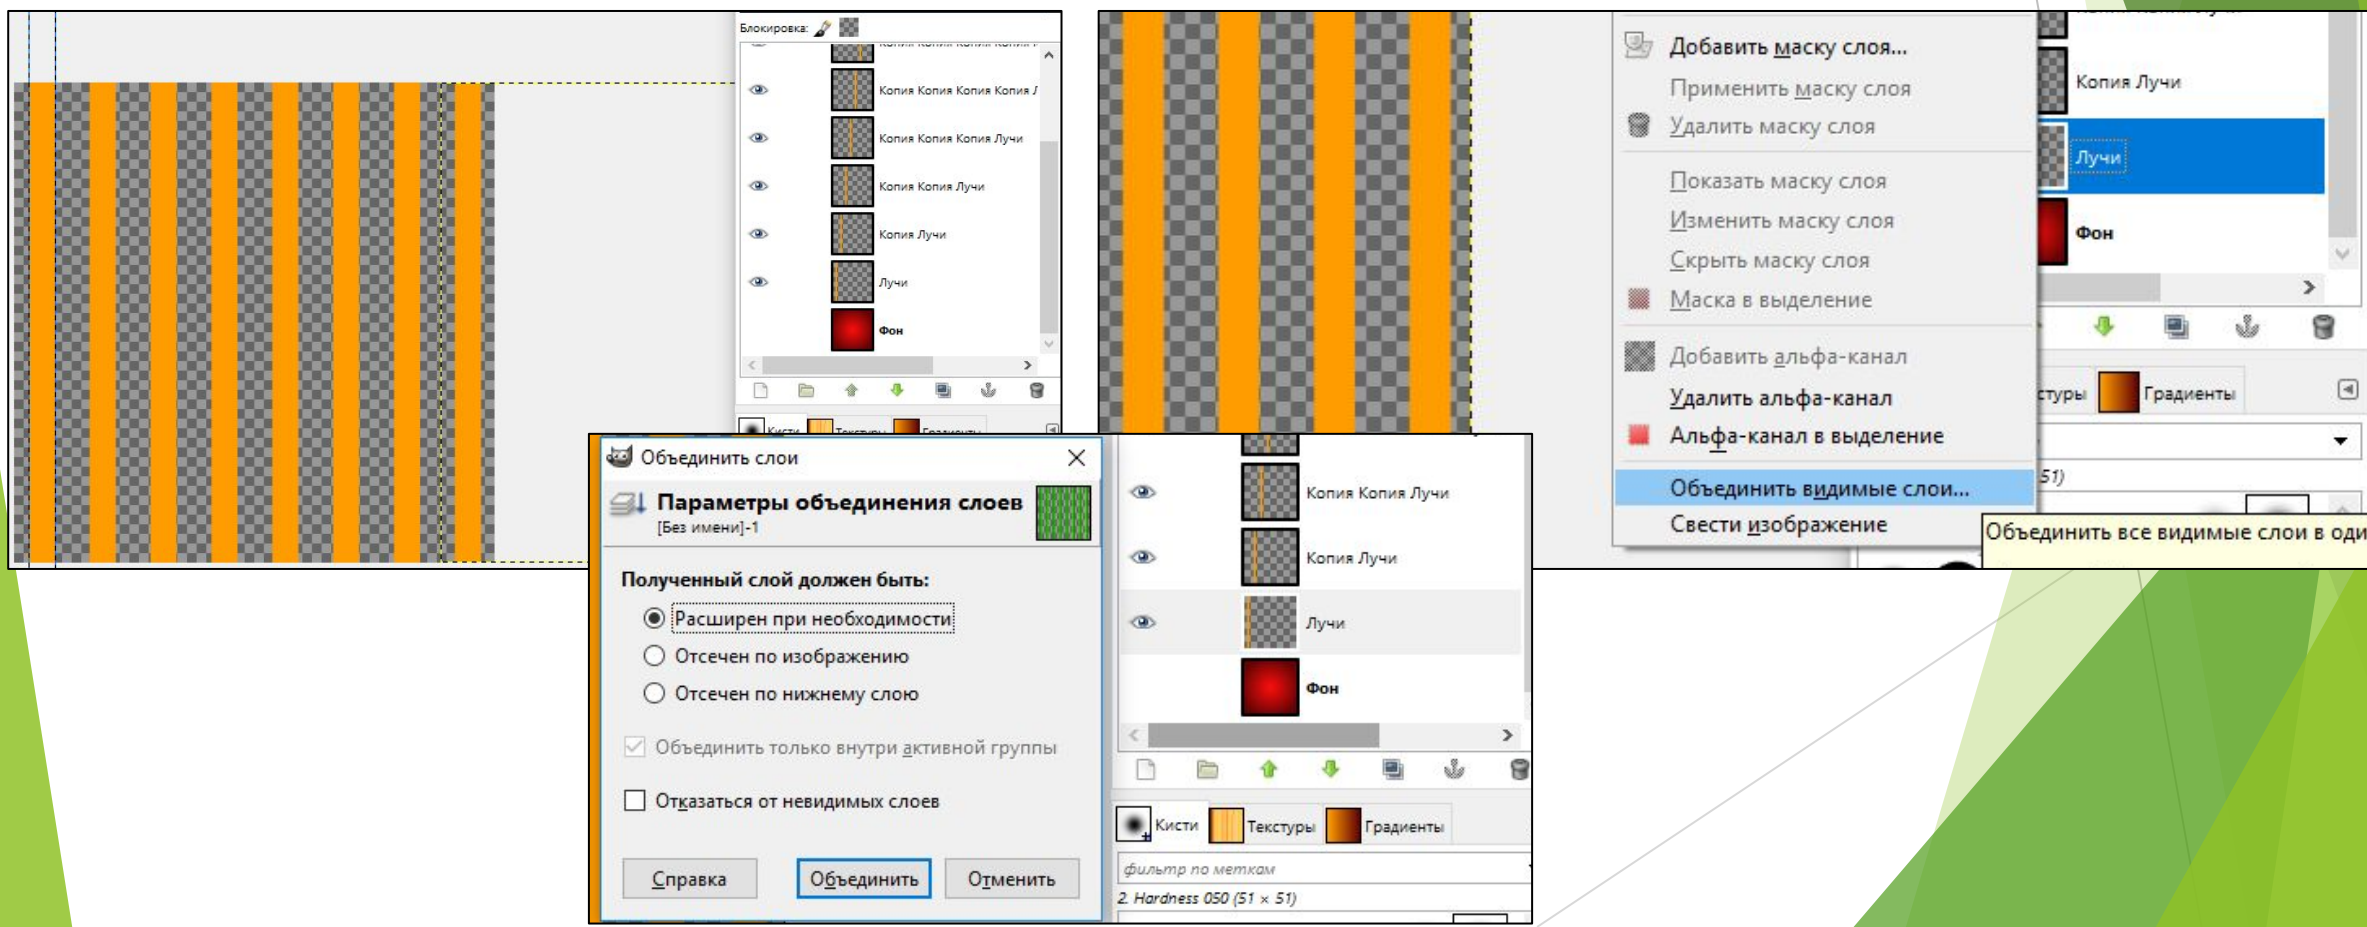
Блокировка:

Копия Копия Копия Копия Л

Копия Копия Копия Лучи

Копия Копия Лучи

Копия Лучи

Лучи

Фон

Кисти Текстуры Градиенты

Добавить маску слоя...

Применить маску слоя

Удалить маску слоя

Показать маску слоя

Изменить маску слоя

Скрыть маску слоя

Маска в выделение

Добавить альфа-канал

Удалить альфа-канал

Альфа-канал в выделение

Объединить видимые слои...

Свести изображение

Объединить все видимые слои в оди

Копия Лучи

Лучи

Фон

стуры Градиенты

51)

Объединить слои

Параметры объединения слоев

[Без имени]-1

Полученный слой должен быть:

Расширен при необходимости

Отсечен по изображению

Отсечен по нижнему слою

Объединить только внутри активной группы

Отказаться от невидимых слоев

Справка

Объединить

Отменить

Копия Копия Лучи

Копия Лучи

Лучи

Фон

Кисти Текстуры Градиенты

фильтр по меткам

2. Hardness 050 (51 × 51)